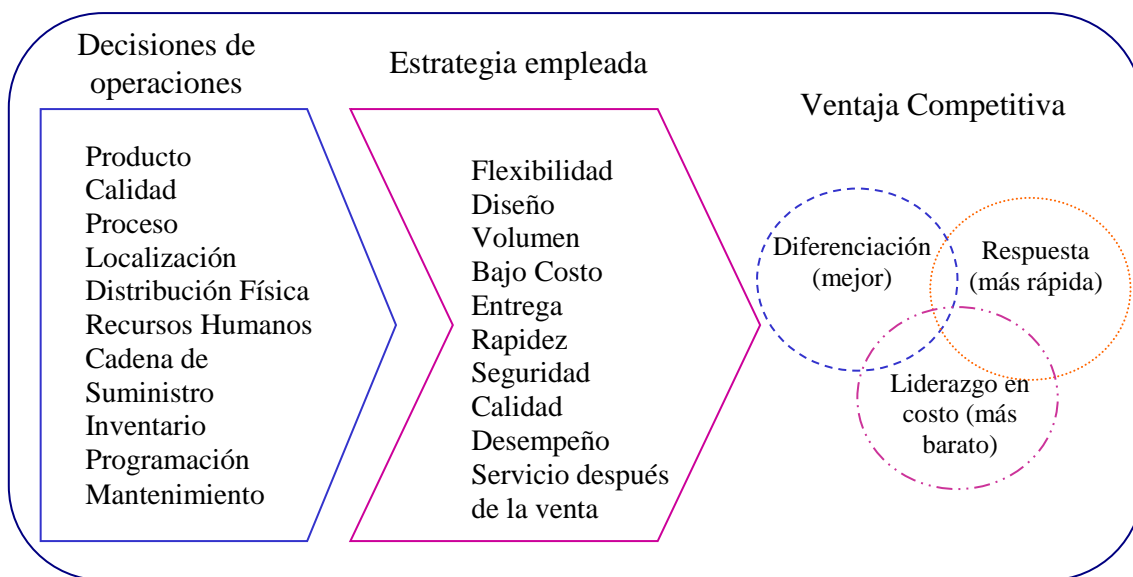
Decisiones de operaciones

Producto
Calidad
Proceso
Localización
Distribución Física
Recursos Humanos
Cadena de Suministro
Inventario
Programación
Mantenimiento

Estrategia empleada

Flexibilidad
Diseño
Volumen
Bajo Costo
Entrega
Rapidez
Seguridad
Calidad
Desempeño
Servicio después de la venta

Ventaja Competitiva

Diferenciación (mejor)

Respuesta (más rápida)

Liderazgo en costo (más barato)